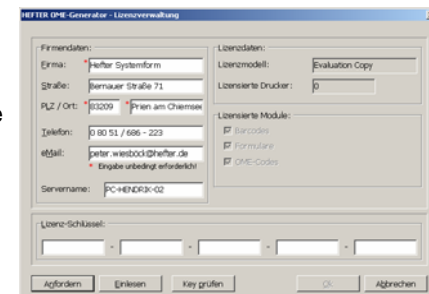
HEFTER OME-Generator - Lizenzverwaltung

Firmendaten:
Firma: * Hefter Systemform
Straße: * Bernauer Straße 71
PLZ / Ort: * 83209 * Prien am Chiemsee
Telefon: 0 80 51 / 686 - 223
eMail: peter.wiesbock@hefter.de
* Eingabe unbedingt erforderlich!
Servername: PC-HENDRIK-02

Lizenzdaten:
Lizenzmodell: Evaluation Copy
Lizensierte Drucker: 0

Lizensierte Module:
Barcodes
Formulare
OME-Codes

Lizenz-Schlüssel:
- - - -

Anfordern Einlesen Key prüfen OK Abbrechen